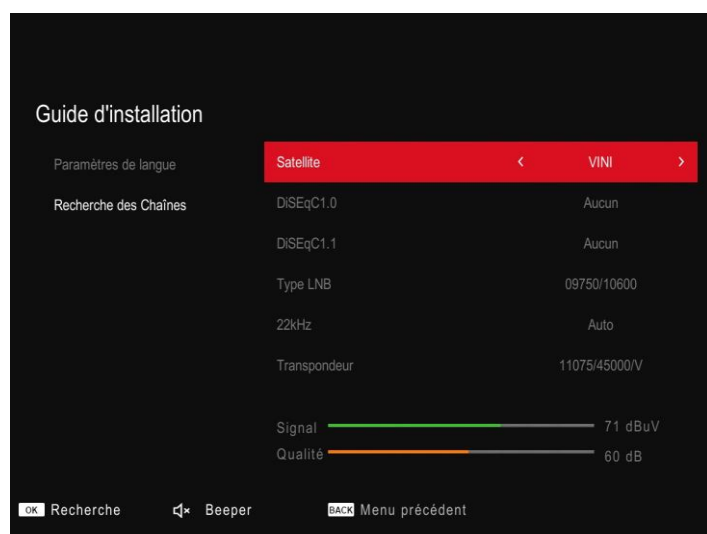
Guide d'installation

Paramètres de langue

Recherche des Chaînes

| Satellite | ‹ VINI › |
|---|---|
| DiSEqC1.0 | Aucun |
| DiSEqC1.1 | Aucun |
| Type LNB | 09750/10600 |
| 22kHz | Auto |
| Transpondeur | 11075/45000/V |

Signal 71 dBuV
Qualité 60 dB

OK Recherche Beeper BACK Menu précédent